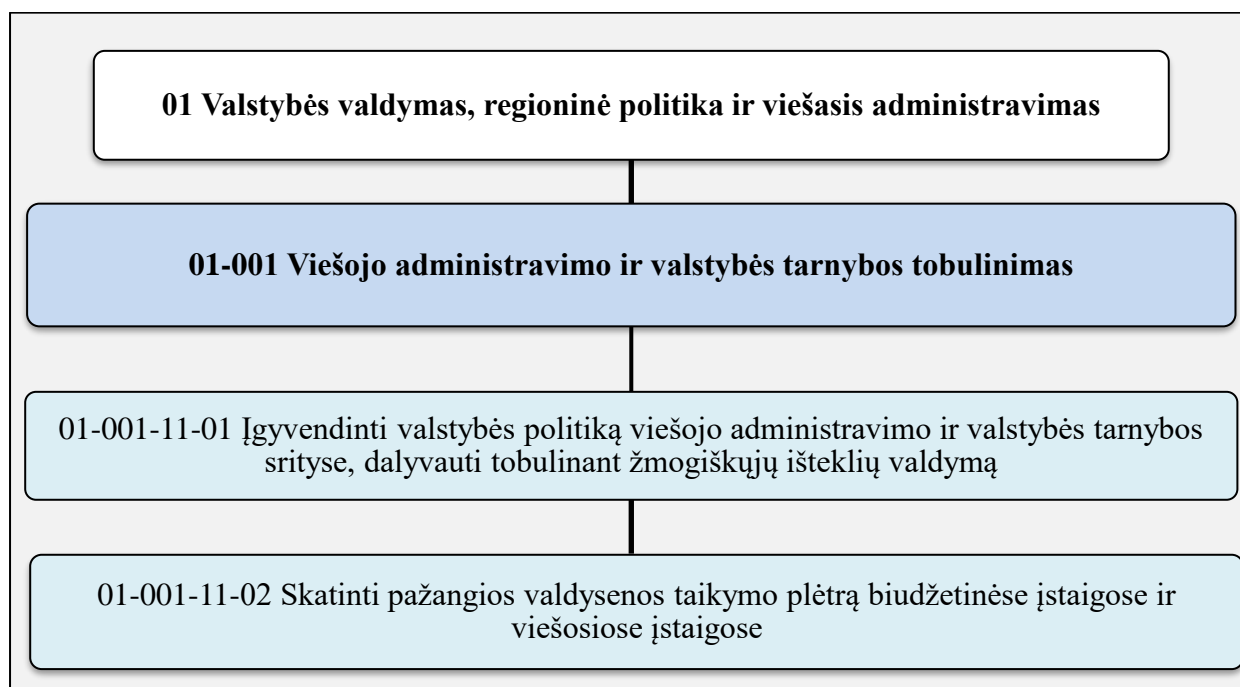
01 Valstybės valdymas, regioninė politika ir viešasis administravimas

01-001 Viešojo administravimo ir valstybės tarnybos tobulinimas

01-001-11-01 Įgyvendinti valstybės politiką viešojo administravimo ir valstybės tarnybos srityse, dalyvauti tobulinant žmogiškųjų išteklių valdymą

01-001-11-02 Skatinti pažangios valdysenos taikymo plėtrą biudžetinėse įstaigose ir viešosiose įstaigose